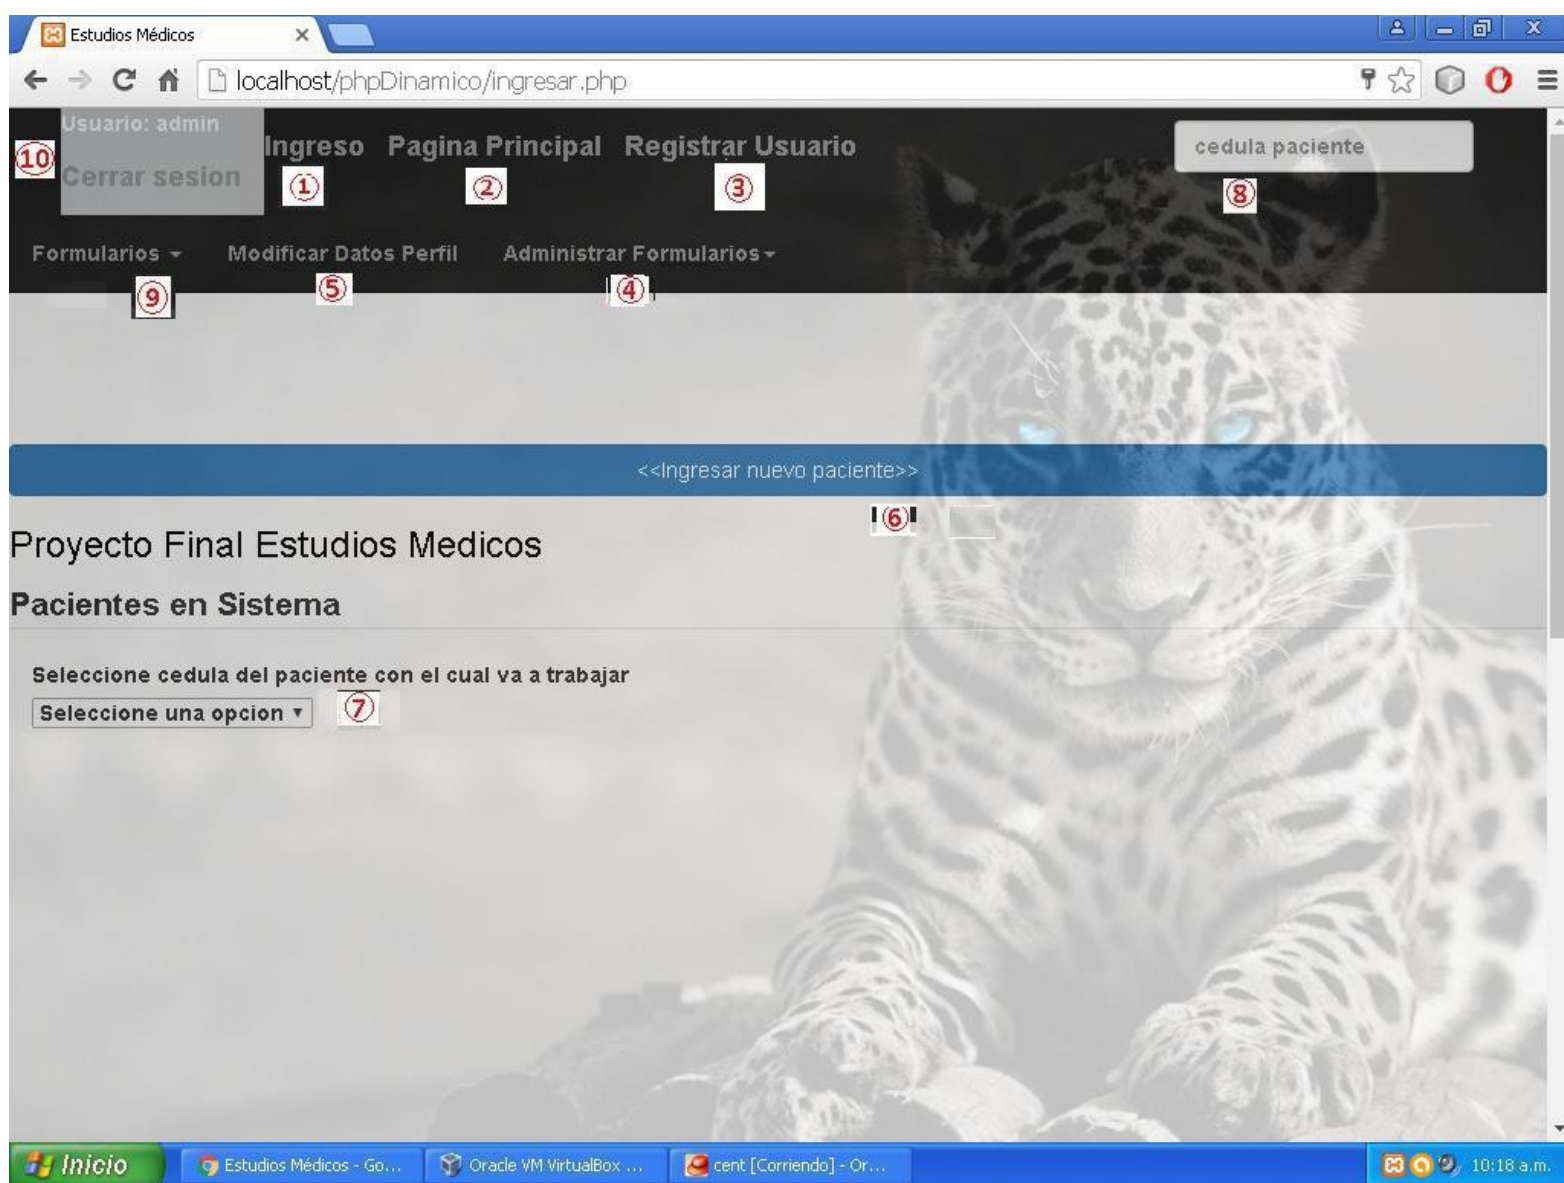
Estudios Médicos

localhost/phpDinamico/ingresar.php

Usuario: admin
Cerrar sesion
10

Ingreso
1
Pagina Principal
2
Registrar Usuario
3

cedula paciente
8

Formularios
9
Modificar Datos Perfil
5
Administrar Formularios
4

<<Ingresar nuevo paciente>>
6

Proyecto Final Estudios Medicos

Pacientes en Sistema

Seleccione cedula del paciente con el cual va a trabajar

Seleccione una opcion
7

Inicio
Estudios Médicos - Go...
Oracle VM VirtualBox ...
cent [Corriendo] - Or...
10:18 a.m.